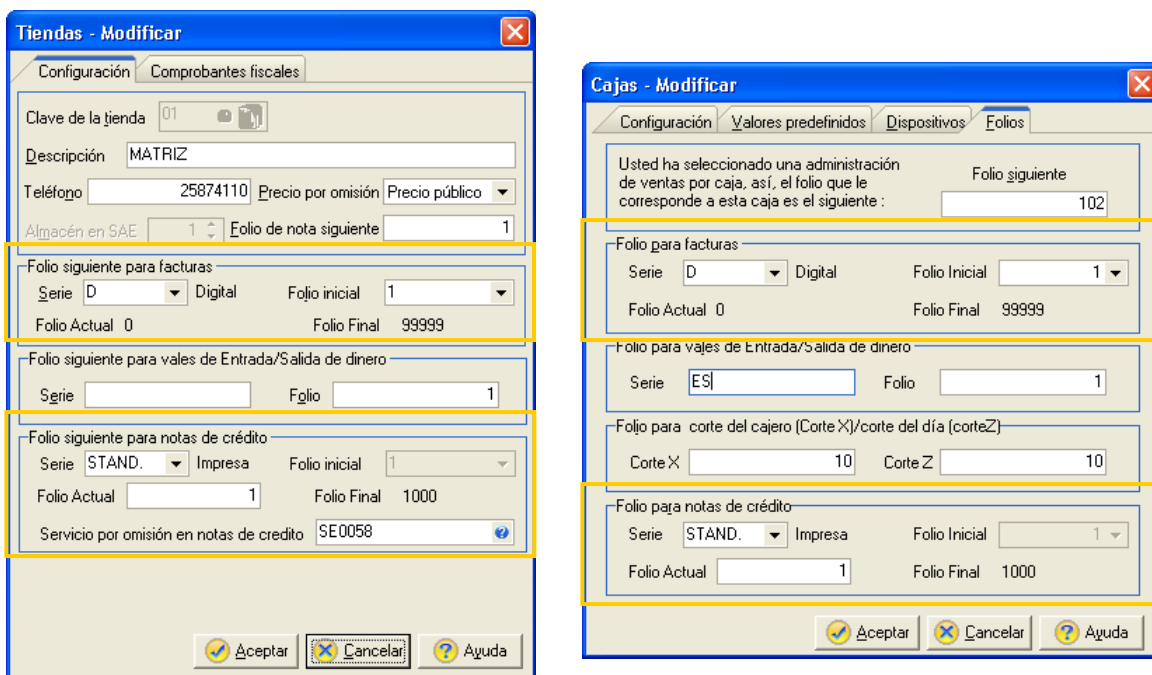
Tiendas - Modificar

Configuración | Comprobantes fiscales

Clave de la tienda 01

Descripción MATRIZ

Teléfono 25874110 Precio por omisión Precio público

Almacén en SAE 1 Folio de nota siguiente 1

Folio siguiente para facturas

Serie D Digital Folio inicial 1

Folio Actual 0 Folio Final 99999

Folio siguiente para vales de Entrada/Salida de dinero

Serie Folio 1

Folio siguiente para notas de crédito

Serie STAND. Impresa Folio inicial 1

Folio Actual 1 Folio Final 1000

Servicio por omisión en notas de credito SE0058

Aceptar Cancelar Ayuda

Cajas - Modificar

Configuración | Valores predefinidos | Dispositivos | Folios

Usted ha seleccionado una administración de ventas por caja, así, el folio que le corresponde a esta caja es el siguiente :

Folio siguiente 102

Folio para facturas

Serie D Digital Folio Inicial 1

Folio Actual 0 Folio Final 99999

Folio para vales de Entrada/Salida de dinero

Serie ES Folio 1

Folio para corte del cajero (Corte X)/corte del día (corteZ)

Corte X 10 Corte Z 10

Folio para notas de crédito

Serie STAND. Impresa Folio Inicial 1

Folio Actual 1 Folio Final 1000

Aceptar Cancelar Ayuda